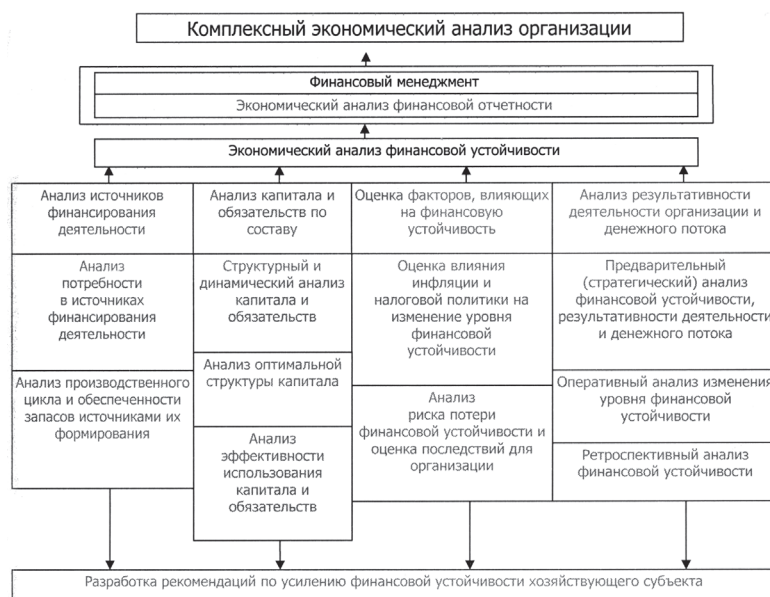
Комплексный экономический анализ организации

Финансовый менеджмент

Экономический анализ финансовой отчетности

Экономический анализ финансовой устойчивости

Анализ источников финансирования деятельности

Анализ потребности в источниках финансирования деятельности

Анализ производственного цикла и обеспеченности запасов источниками их формирования

Анализ капитала и обязательств по составу

Структурный и динамический анализ капитала и обязательств

Анализ оптимальной структуры капитала

Анализ эффективности использования капитала и обязательств

Оценка факторов, влияющих на финансовую устойчивость

Оценка влияния инфляции и налоговой политики на изменение уровня финансовой устойчивости

Анализ риска потери финансовой устойчивости и оценка последствий для организации

Анализ результативности деятельности организации и денежного потока

Предварительный (стратегический) анализ финансовой устойчивости, результативности деятельности и денежного потока

Оперативный анализ изменения уровня финансовой устойчивости

Ретроспективный анализ финансовой устойчивости

Разработка рекомендаций по усилению финансовой устойчивости хозяйствующего субъекта